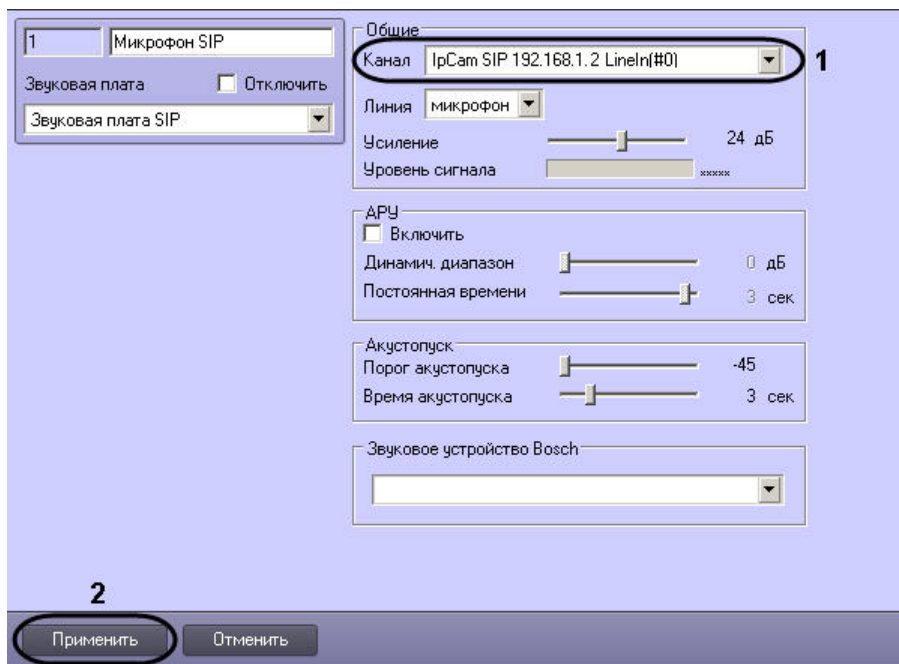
1 Микрофон SIP

Звуковая плата Отключить

Звуковая плата SIP

Общие

Канал IpCam SIP 192.168.1.2 LineIn(#0)

1

Линия микрофон

Усиление 24 дБ

Уровень сигнала xxxxx

АРУ

Включить

Динамич. диапазон 0 дБ

Постоянная времени 3 сек

Акустопуск

Порог акустопуска -45

Время акустопуска 3 сек

Звуковое устройство Bosch

2

Применить Отменить